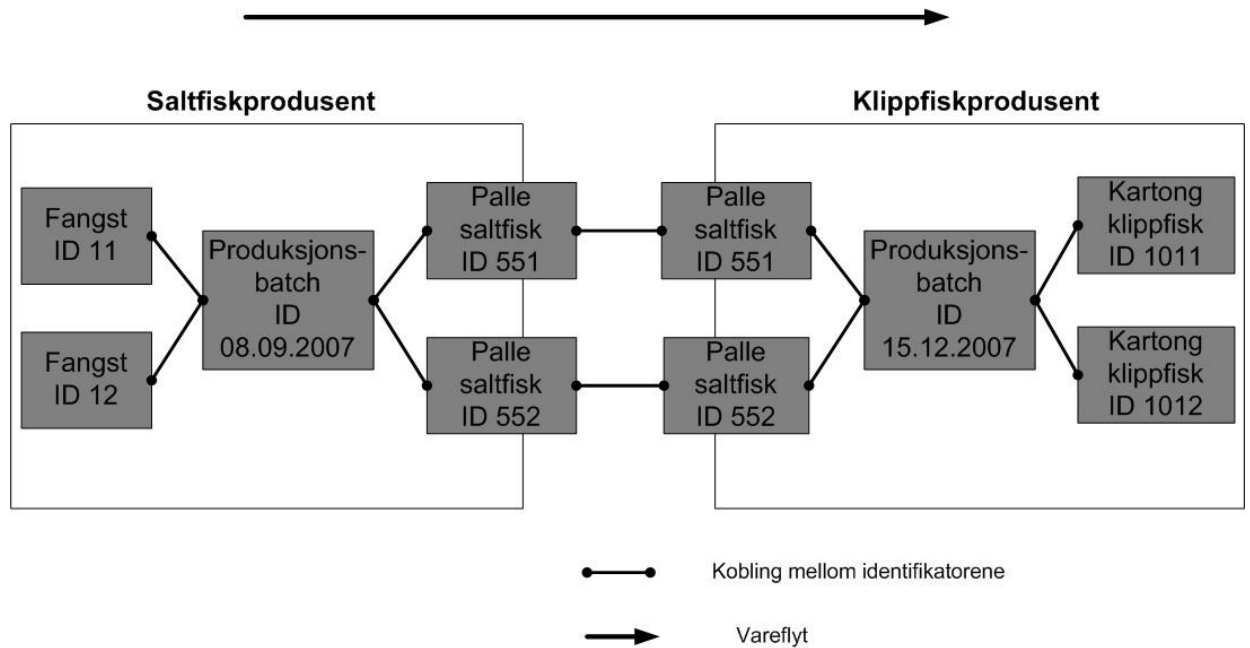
Saltfiskprodusent

Fangst ID 11

Fangst ID 12

Produksjonsbatch ID 08.09.2007

Palle saltfisk ID 551

Palle saltfisk ID 552

Klippfiskprodusent

Palle saltfisk ID 551

Palle saltfisk ID 552

Produksjonsbatch ID 15.12.2007

Kartong klippfisk ID 1011

Kartong klippfisk ID 1012

Kobling mellom identifikatorene

Vareflyt